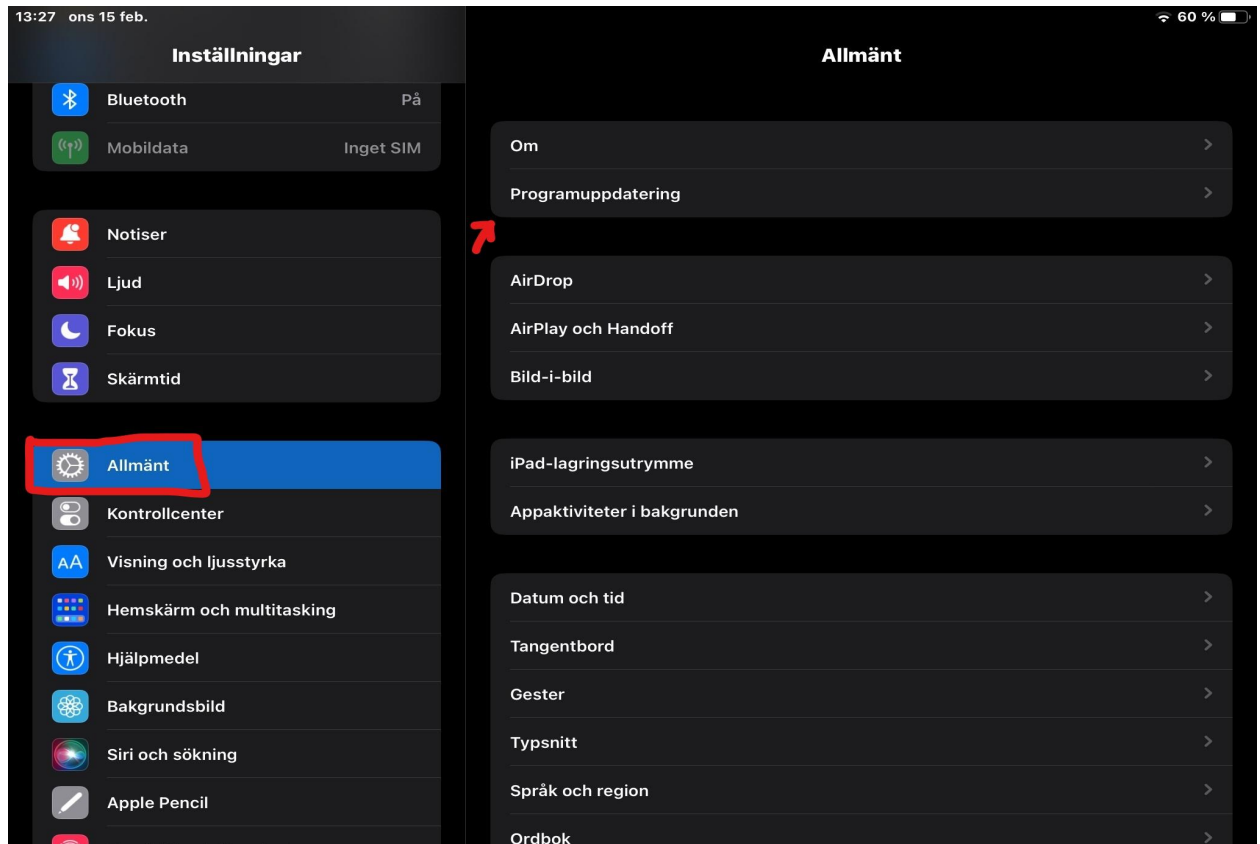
13:27 ons 15 feb.

60 %

Inställningar

Bluetooth På

Mobildata Inget SIM

Notiser

Ljud

Fokus

Skärmtid

Allmänt

Kontrollcenter

Visning och ljusstyrka

Hemskärm och multitasking

Hjälpmedel

Bakgrundsbild

Siri och sökning

Apple Pencil

Allmänt

Om

Programuppdatering

AirDrop

AirPlay och Handoff

Bild-i-bild

iPad-lagringsutrymme

Appaktiviteter i bakgrunden

Datum och tid

Tangentbord

Gester

Typsnitt

Språk och region

Ordbok